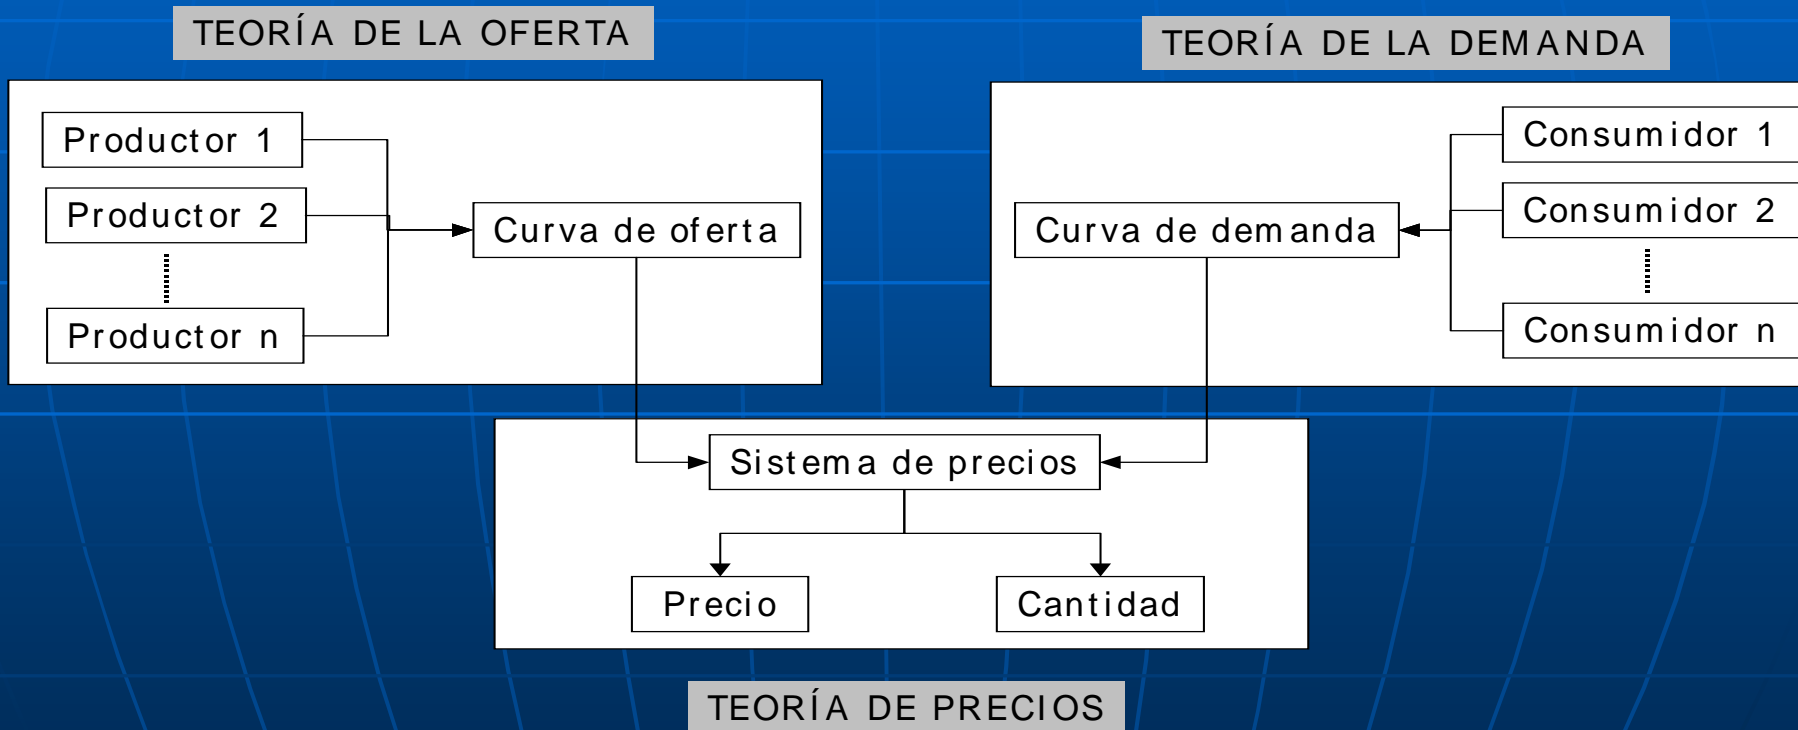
TEORÍA DE LA OFERTA

Productor 1

Productor 2

Productor n

Curva de oferta

TEORÍA DE LA DEMANDA

Consumidor 1

Consumidor 2

Consumidor n

Curva de demanda

Sistema de precios

Precio

Cantidad

TEORÍA DE PRECIOS